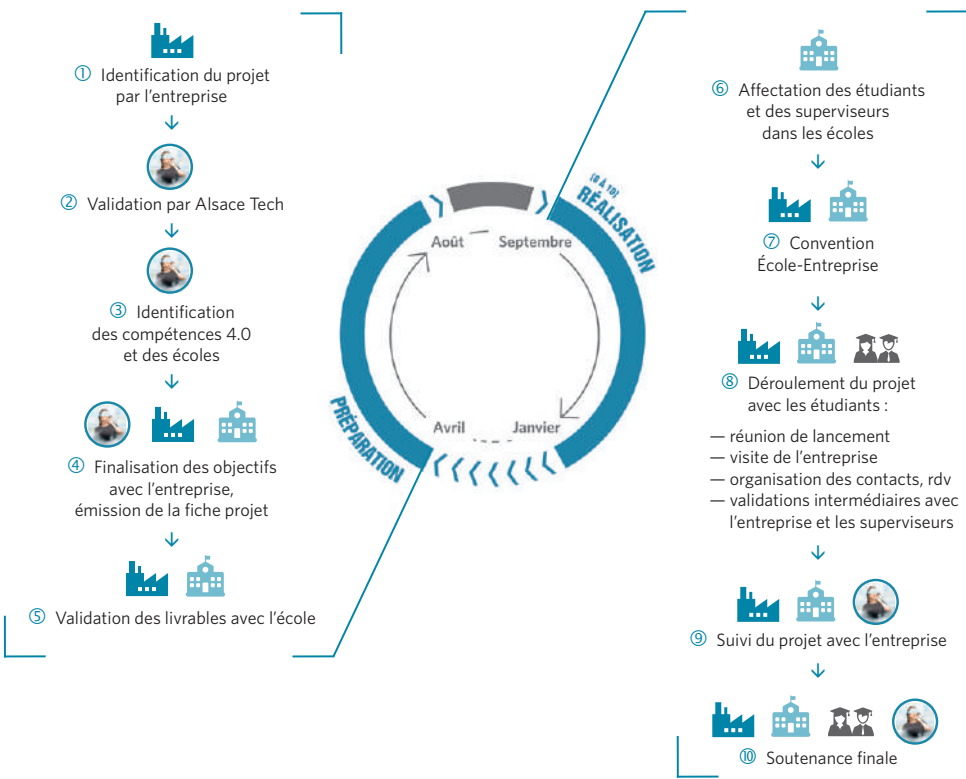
① Identification du projet par l'entreprise

② Validation par Alsace Tech

③ Identification des compétences 4.0 et des écoles

④ Finalisation des objectifs avec l'entreprise, émission de la fiche projet

⑤ Validation des livrables avec l'école

Août Septembre

Avril Janvier

(6 À 10) RÉALISATION

PRÉPARATION

⑥ Affectation des étudiants et des superviseurs dans les écoles

⑦ Convention École-Entreprise

⑧ Déroulement du projet avec les étudiants :

— réunion de lancement
— visite de l'entreprise
— organisation des contacts, rdv
— validations intermédiaires avec l'entreprise et les superviseurs

⑨ Suivi du projet avec l'entreprise

⑩ Soutenance finale